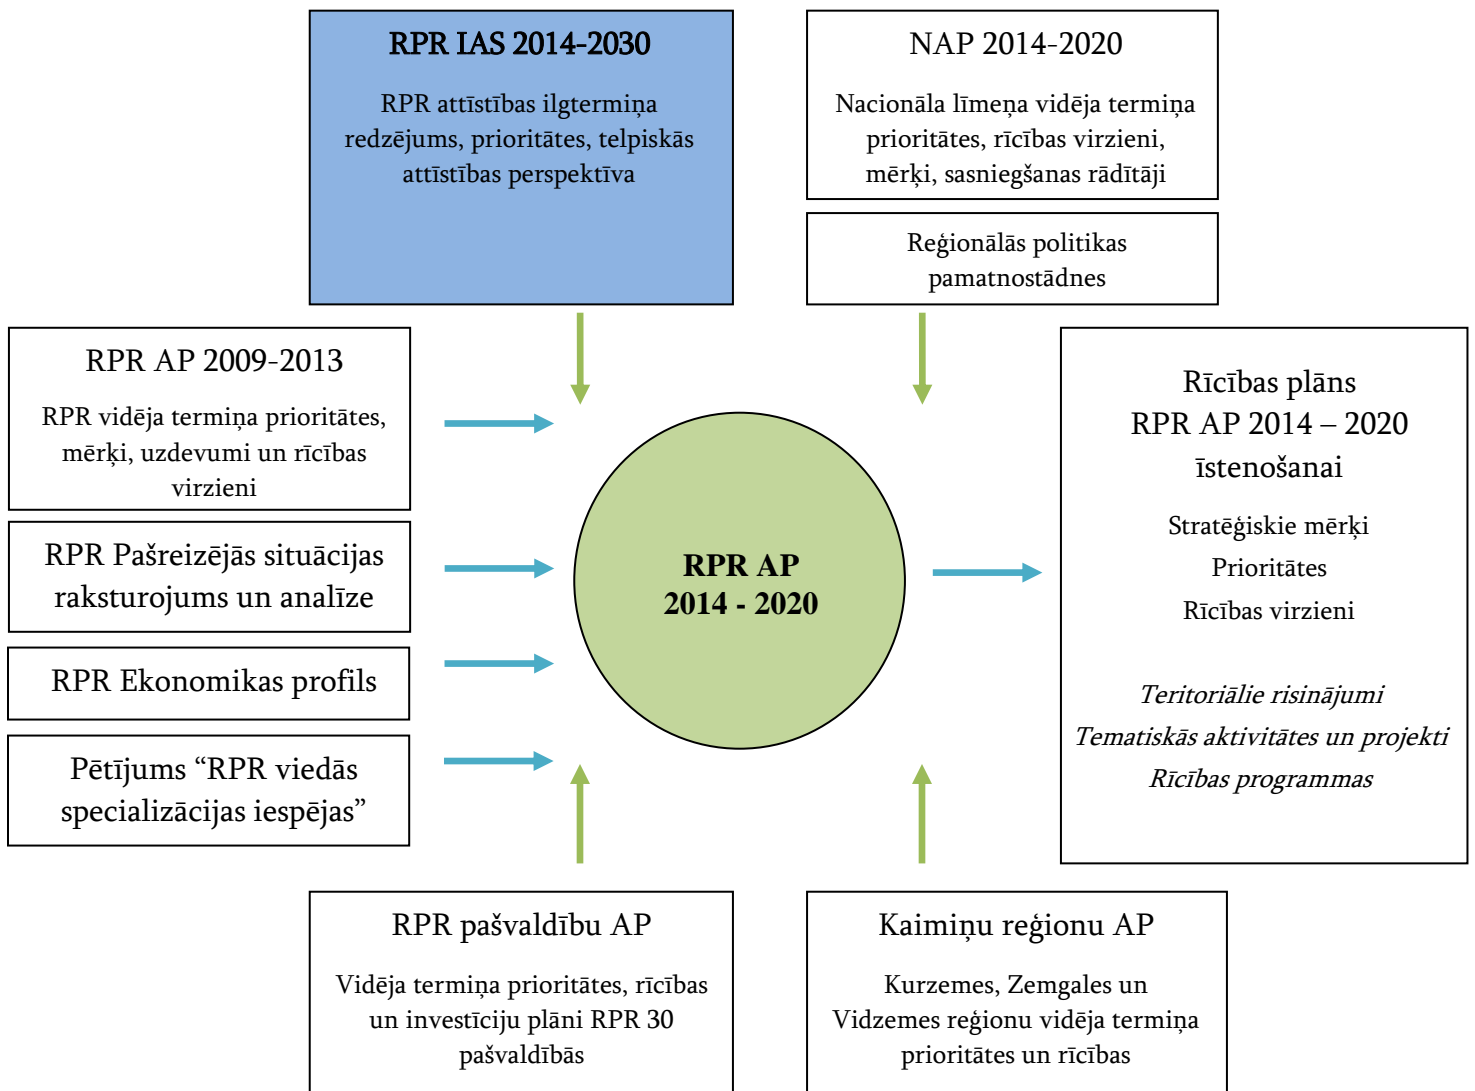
RPR IAS 2014-2030

RPR attīstības ilgtermiņa redzējums, prioritātes, telpiskās attīstības perspektīva

NAP 2014-2020

Nacionāla līmeņa vidēja termiņa prioritātes, rīcības virzieni, mērķi, sasniegšanas rādītāji

Reģionālās politikas pamatnostādnes

RPR AP 2009-2013

RPR vidēja termiņa prioritātes, mērķi, uzdevumi un rīcības virzieni

RPR Pašreizējās situācijas raksturojums un analīze

RPR Ekonomikas profils

Pētījums "RPR viedās specializācijas iespējas"

RPR AP
2014 - 2020

Rīcības plāns
RPR AP 2014 – 2020
īstenošanai

Stratēģiskie mērķi

Prioritātes

Rīcības virzieni

*Teritoriālie risinājumi*

*Tematiskās aktivitātes un projekti*

*Rīcības programmas*

RPR pašvaldību AP

Vidēja termiņa prioritātes, rīcības un investīciju plāni RPR 30 pašvaldībās

Kaimiņu reģionu AP

Kurzemes, Zemgales un Vidzemes reģionu vidēja termiņa prioritātes un rīcības